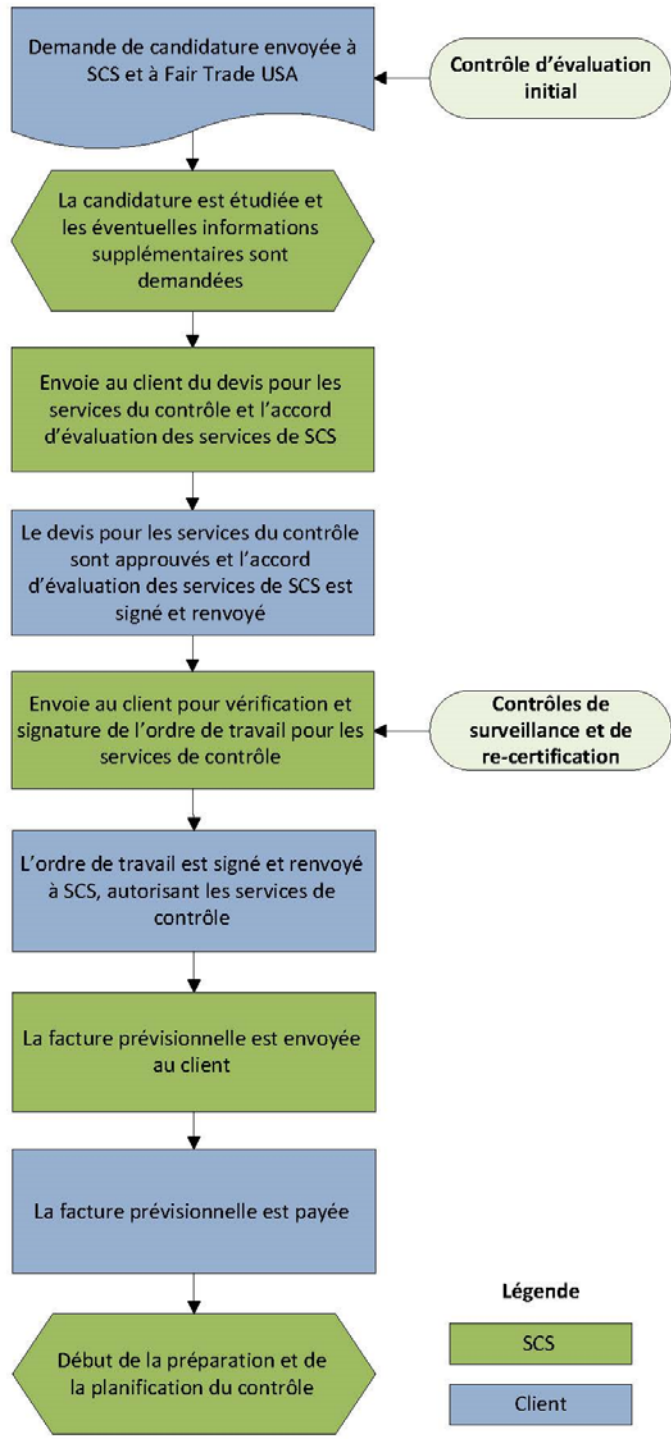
Demande de candidature envoyée à SCS et à Fair Trade USA

Contrôle d'évaluation initial

La candidature est étudiée et les éventuelles informations supplémentaires sont demandées

Envoie au client du devis pour les services du contrôle et l'accord d'évaluation des services de SCS

Le devis pour les services du contrôle sont approuvés et l'accord d'évaluation des services de SCS est signé et renvoyé

Envoie au client pour vérification et signature de l'ordre de travail pour les services de contrôle

Contrôles de surveillance et de re-certification

L'ordre de travail est signé et renvoyé à SCS, autorisant les services de contrôle

La facture prévisionnelle est envoyée au client

La facture prévisionnelle est payée

Début de la préparation et de la planification du contrôle

Légende

SCS

Client